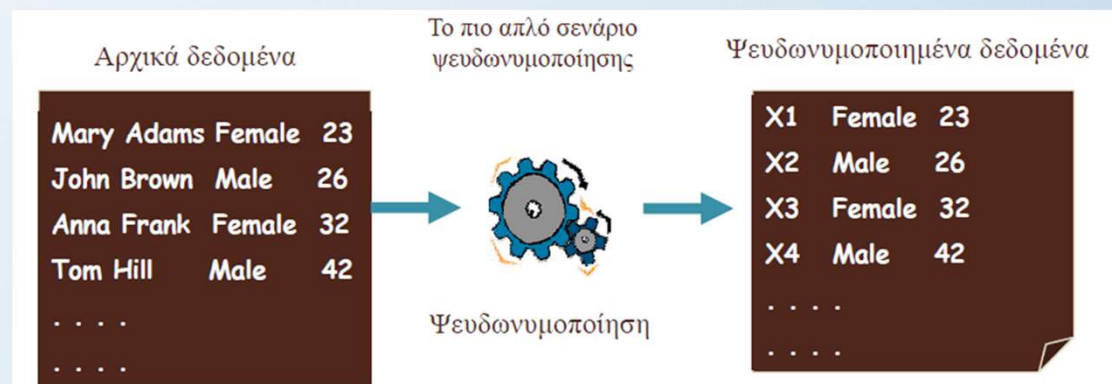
Αρχικά δεδομένα

| | | |
|---|---|---|
| Mary Adams | Female | 23 |
| John Brown | Male | 26 |
| Anna Frank | Female | 32 |
| Tom Hill | Male | 42 |
| . . . . | | |
| . . . . | | |

Το πιο απλό σενάριο ψευδωνυμοποίησης

Ψευδωνυμοποίηση

Ψευδωνυμοποιημένα δεδομένα

| | | |
|---|---|---|
| X1 | Female | 23 |
| X2 | Male | 26 |
| X3 | Female | 32 |
| X4 | Male | 42 |
| . . . . | | |
| . . . . | | |